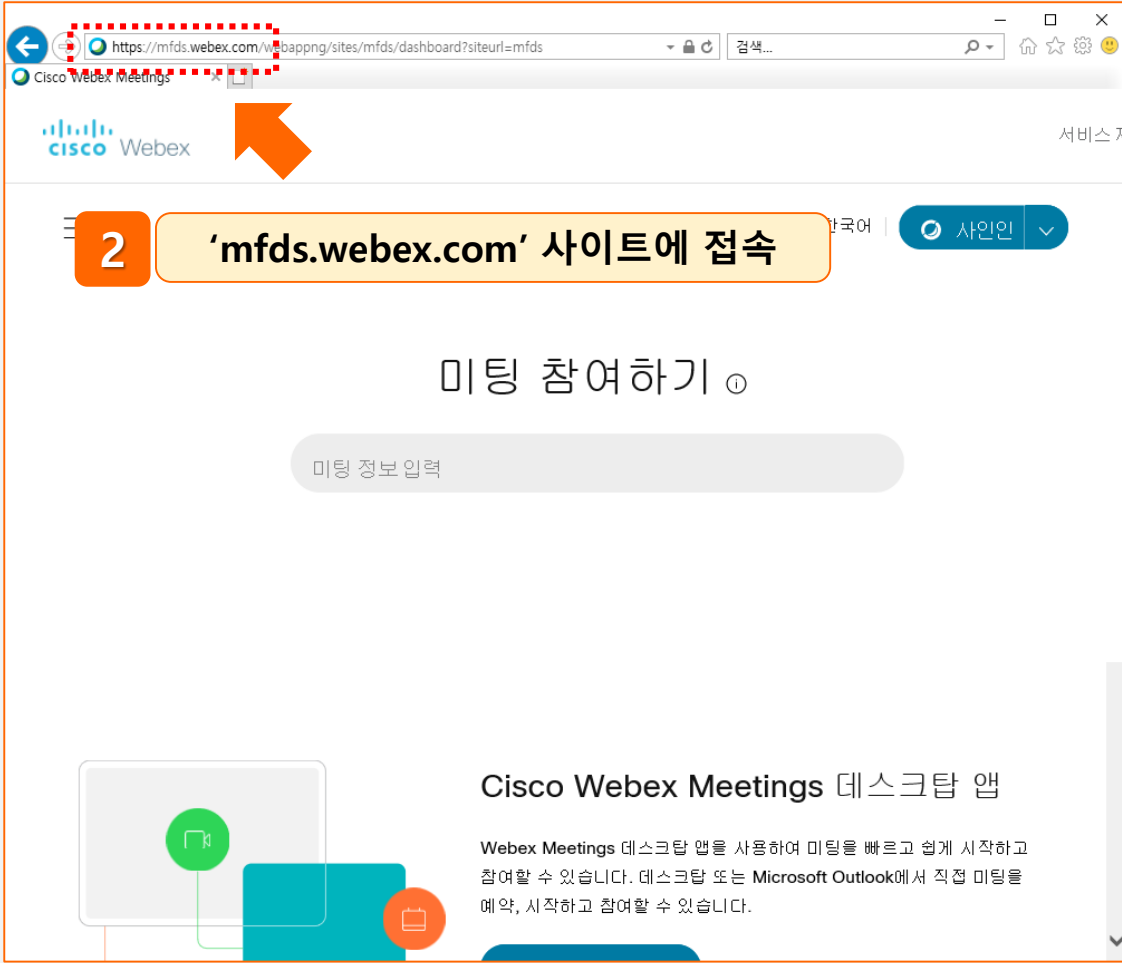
https://mfds.webex.com/webappng/sites/mfds/dashboard?siteurl=mfds

검색...

Cisco Webex Meetings

cisco Webex

서비스 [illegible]

2 'mfds.webex.com' 사이트에 접속

한국어

사인인

미팅 참여하기

미팅 정보 입력

Cisco Webex Meetings 데스크탑 앱

Webex Meetings 데스크탑 앱을 사용하여 미팅을 빠르고 쉽게 시작하고 참여할 수 있습니다. 데스크탑 또는 Microsoft Outlook에서 직접 미팅을 예약, 시작하고 참여할 수 있습니다.